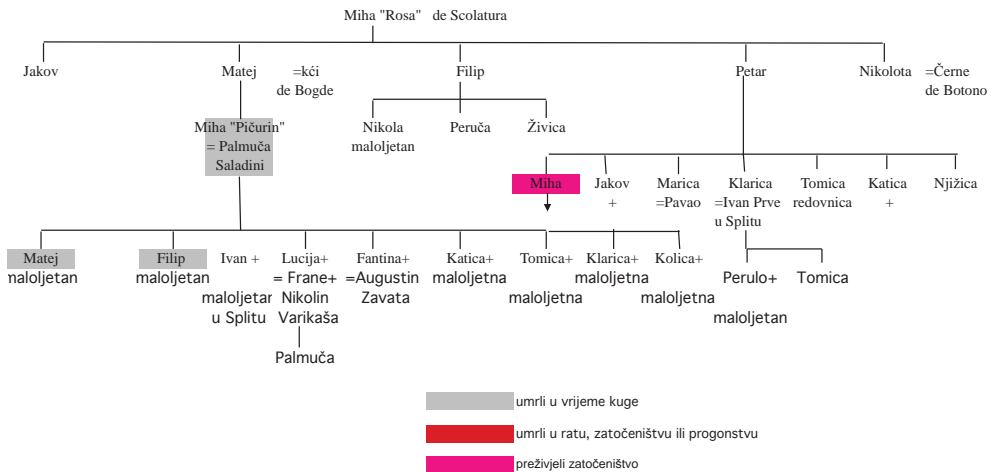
Miha "Rosa" de Scolatura

Jakov

Matej =kći de Bogde

Filip

Petar

Nikolota =Černe de Botono

Miha "Pičurin" = Palmuča Saladini

Nikola maloljetan

Peruča

Živica

Miha

Jakov +

Marica =Pavao

Klarica =Ivan Prve u Splitu

Tomica redovnica

Katica +

Njižica

Matej maloljetan

Filip maloljetan

Ivan + maloljetan u Splitu

Lucija+ = Frane+ Nikolin Varikaša

Palmuča

Fantina+ =Augustin Zavata

Katica+ maloljetna

Tomica+ maloljetna

Klarica+ maloljetna

Kolica+ maloljetna

Perulo+ maloljetan

Tomica

umrli u vrijeme kuge

umrli u ratu, zatočeništvu ili progonstvu

preživjeli zatočeništvo